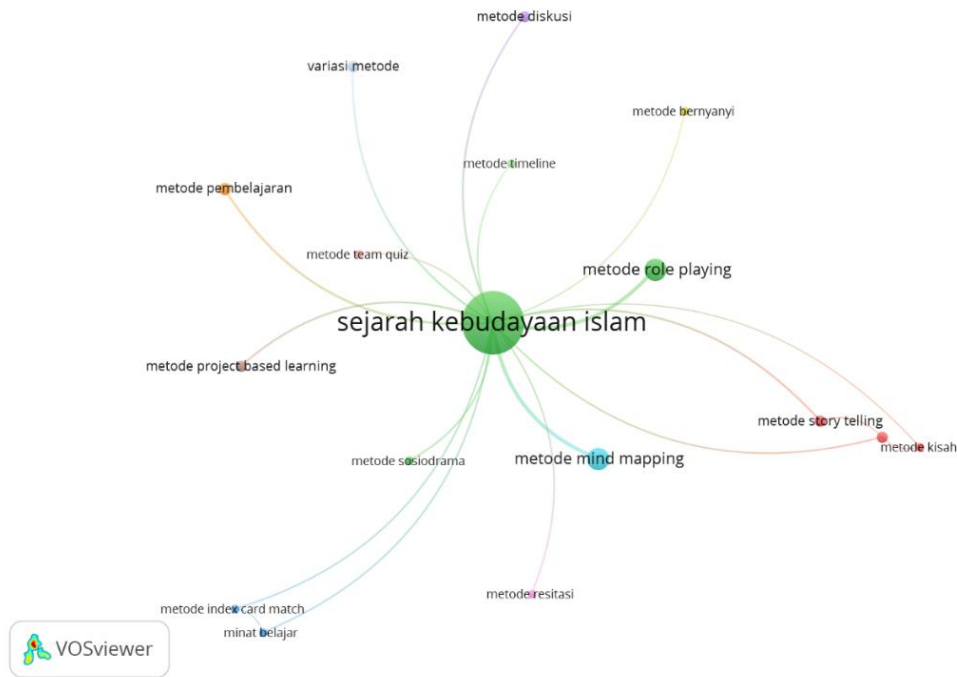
metode diskusi

variasi metode

metode bernyanyi

metode timeline

metode pembelajaran

metode team quiz

metode role playing

sejarah kebudayaan islam

metode project based learning

metode story telling

metode kisah

metode sosiodrama

metode mind mapping

metode resitasi

metode index card match

minat belajar

VOSviewer